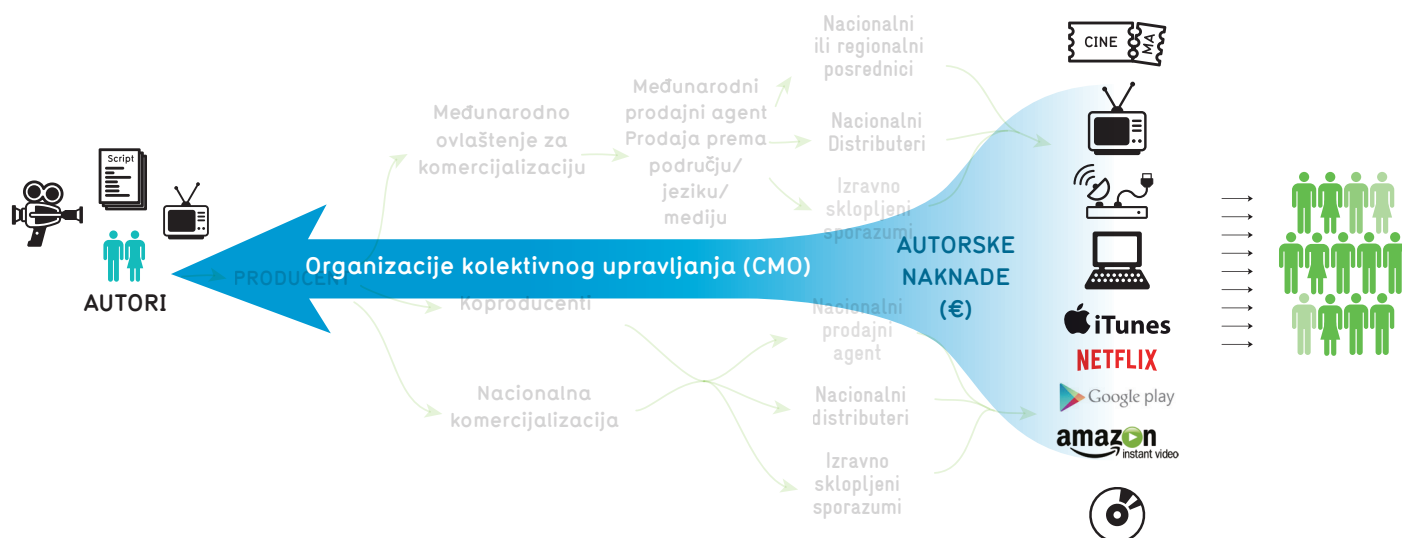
Script

AUTORI

PRODUCENT

Organizacije kolektivnog upravljanja (CMO)

Međunarodno ovlaštenje za komercijalizaciju

Koproducenti

Nacionalna komercijalizacija

Međunarodni prodajni agent Prodaja prema području/ jeziku/ mediju

Nacionalni ili regionalni posrednici

Nacionalni Distributeri

Izravno sklopljeni sporazumi

Nacionalni prodajni agent

Nacionalni distributeri

Izravno sklopljeni sporazumi

AUTORSKE NAKNADE (€)

CINE MA

iTunes

NETFLIX

Google play

amazon instant video